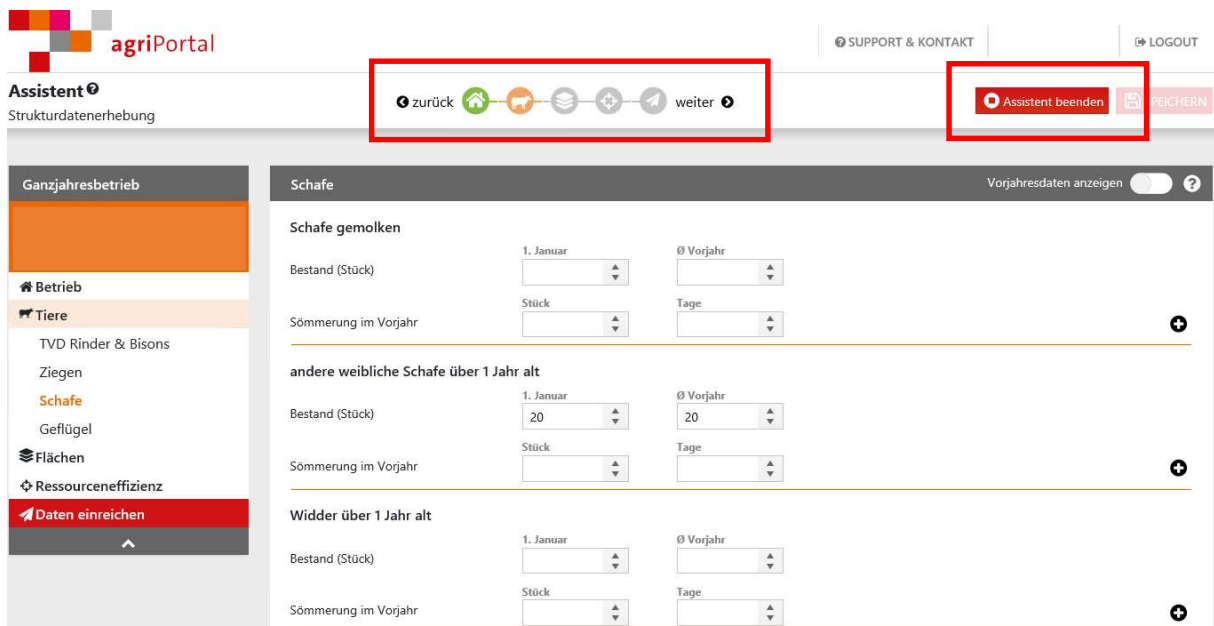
agriPortal

SUPPORT & KONTAKT

LOGOUT

Assistent
Strukturdatenerhebung

zurück weiter

Assistent beenden

PEICHERN

Ganzjahresbetrieb

Betrieb
Tiere
TVD Rinder & Bisons
Ziegen
Schafe
Geflügel
Flächen
Ressourceneffizienz
Daten einreichen

Schafe

Vorjahresdaten anzeigen

Schafe gemolken

| | 1. Januar | Ø Vorjahr |
|---|---|---|
| Bestand (Stück) | | |
| | Stück | Tage |
| Sömmerung im Vorjahr | | |

andere weibliche Schafe über 1 Jahr alt

| | 1. Januar | Ø Vorjahr |
|---|---|---|
| Bestand (Stück) | 20 | 20 |
| | Stück | Tage |
| Sömmerung im Vorjahr | | |

Widder über 1 Jahr alt

| | 1. Januar | Ø Vorjahr |
|---|---|---|
| Bestand (Stück) | | |
| | Stück | Tage |
| Sömmerung im Vorjahr | | |